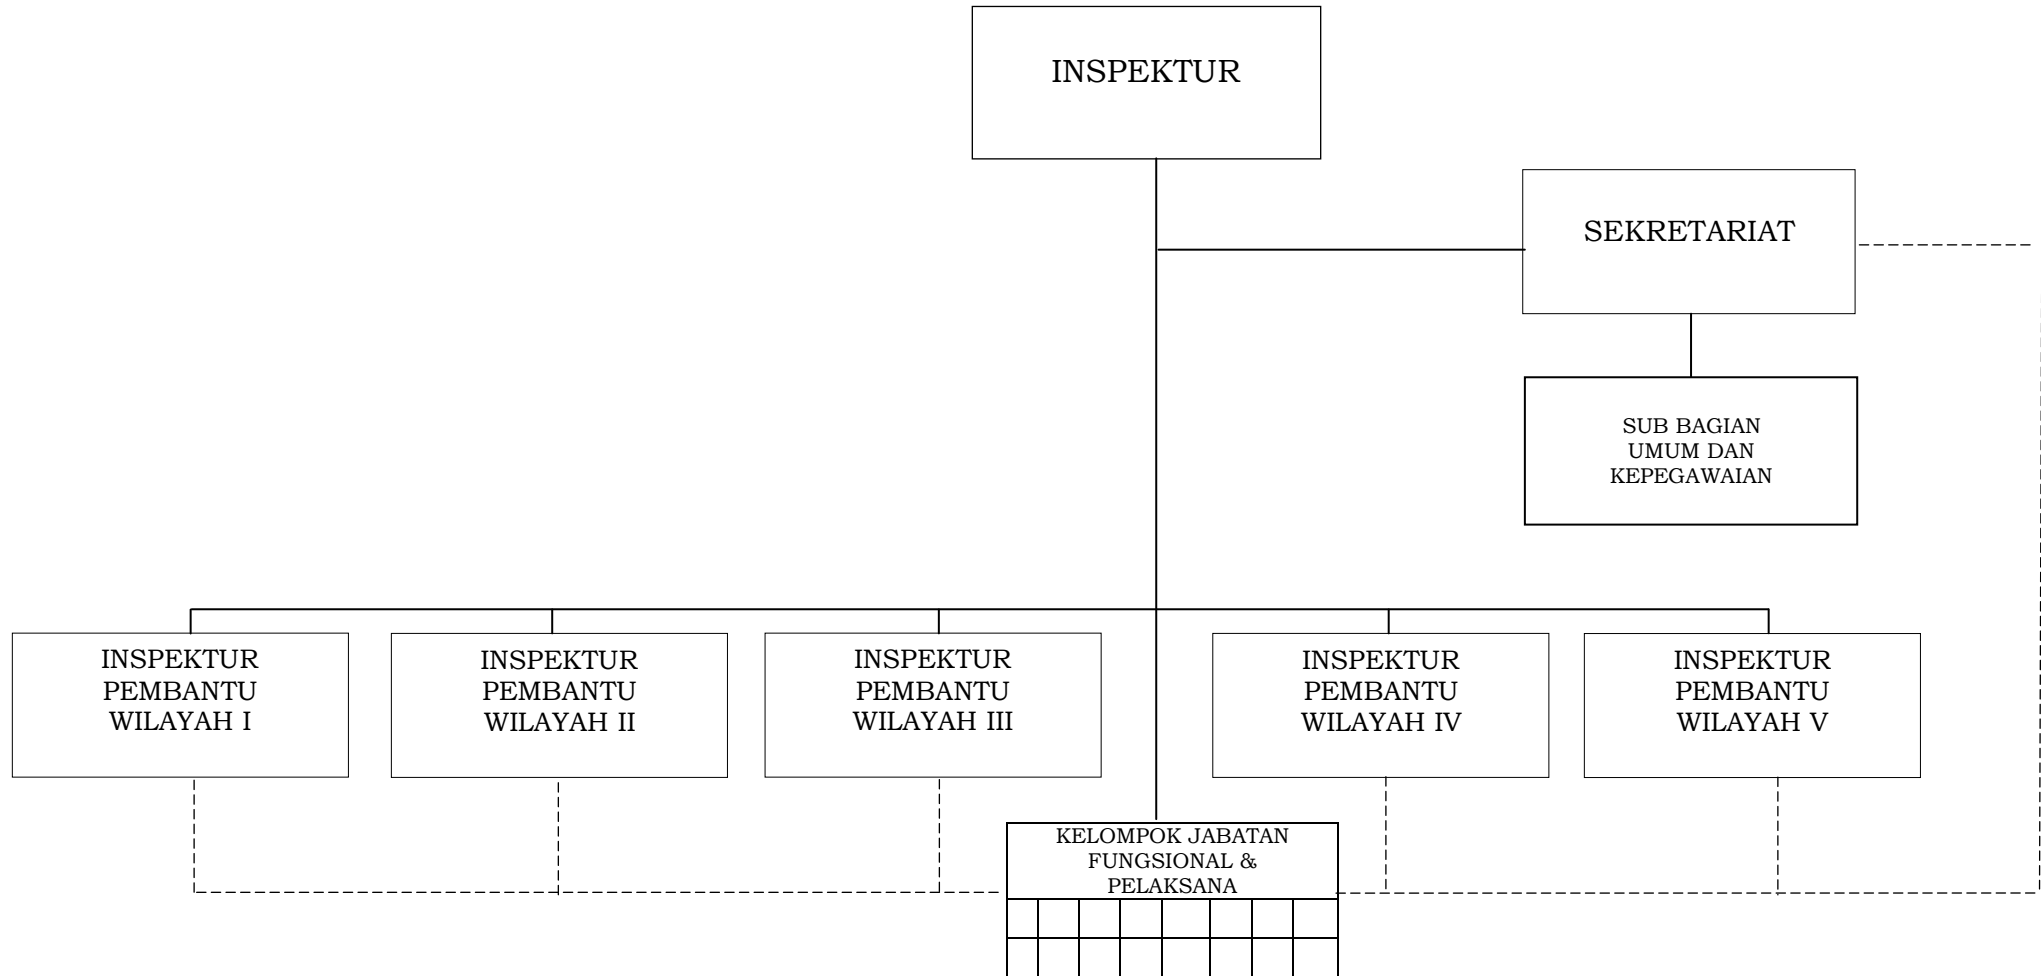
INSPEKTUR

SEKRETARIAT

SUB BAGIAN
UMUM DAN
KEPEGAWAIAN

INSPEKTUR
PEMBANTU
WILAYAH I

INSPEKTUR
PEMBANTU
WILAYAH II

INSPEKTUR
PEMBANTU
WILAYAH III

INSPEKTUR
PEMBANTU
WILAYAH IV

INSPEKTUR
PEMBANTU
WILAYAH V

KELOMPOK JABATAN
FUNGSIONAL &
PELAKSANA